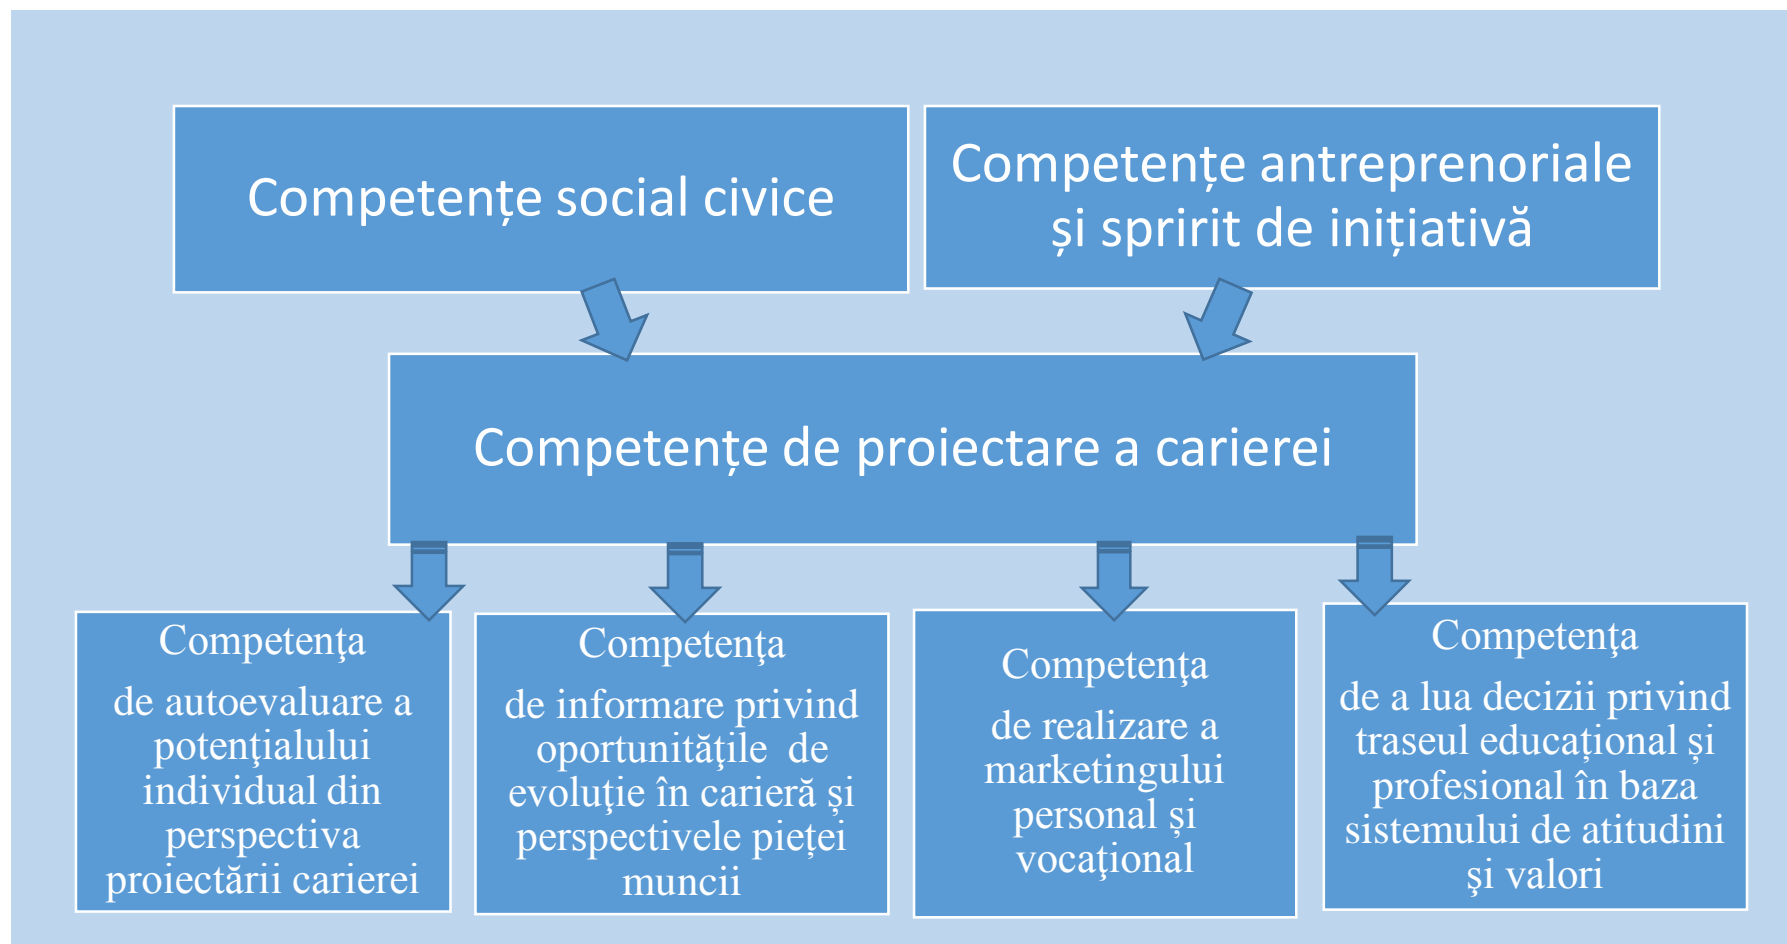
Competențe social civice

Competențe antreprenoriale și spririt de inițiativă

Competențe de proiectare a carierei

Competenţa
de autoevaluare a potenţialului individual din perspectiva proiectării carierei

Competenţa
de informare privind oportunităţile de evoluţie în carieră şi perspectivele pieței muncii

Competenţa
de realizare a marketingului personal şi vocaţional

Competenţa
de a lua decizii privind traseul educațional şi profesional în baza sistemului de atitudini şi valori